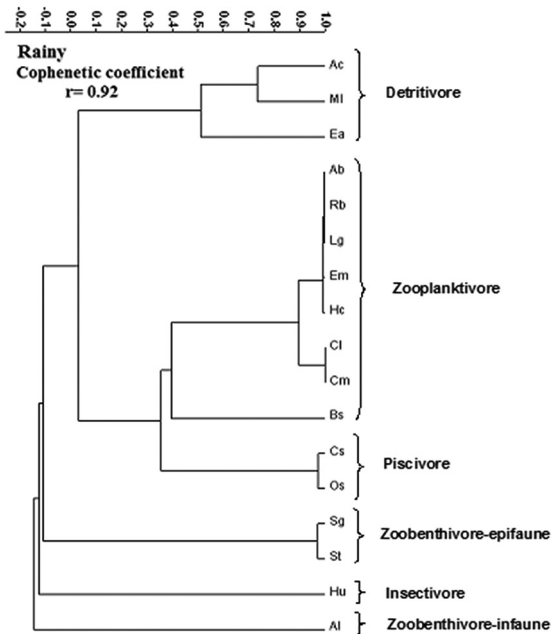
-0.2 -0.1 0.0 0.1 0.2 0.3 0.4 0.5 0.6 0.7 0.8 0.9 1.0

Rainy
Cophenetic coefficient
r= 0.92

Ac
Ml
Ea
Detritivore

Ab
Rb
Lg
Em
Hc
Cl
Cm
Bs
Zooplanktivore

Cs
Os
Piscivore

Sg
St
Zoobenthivore-epifaune

Hu
Insectivore

Al
Zoobenthivore-infaune